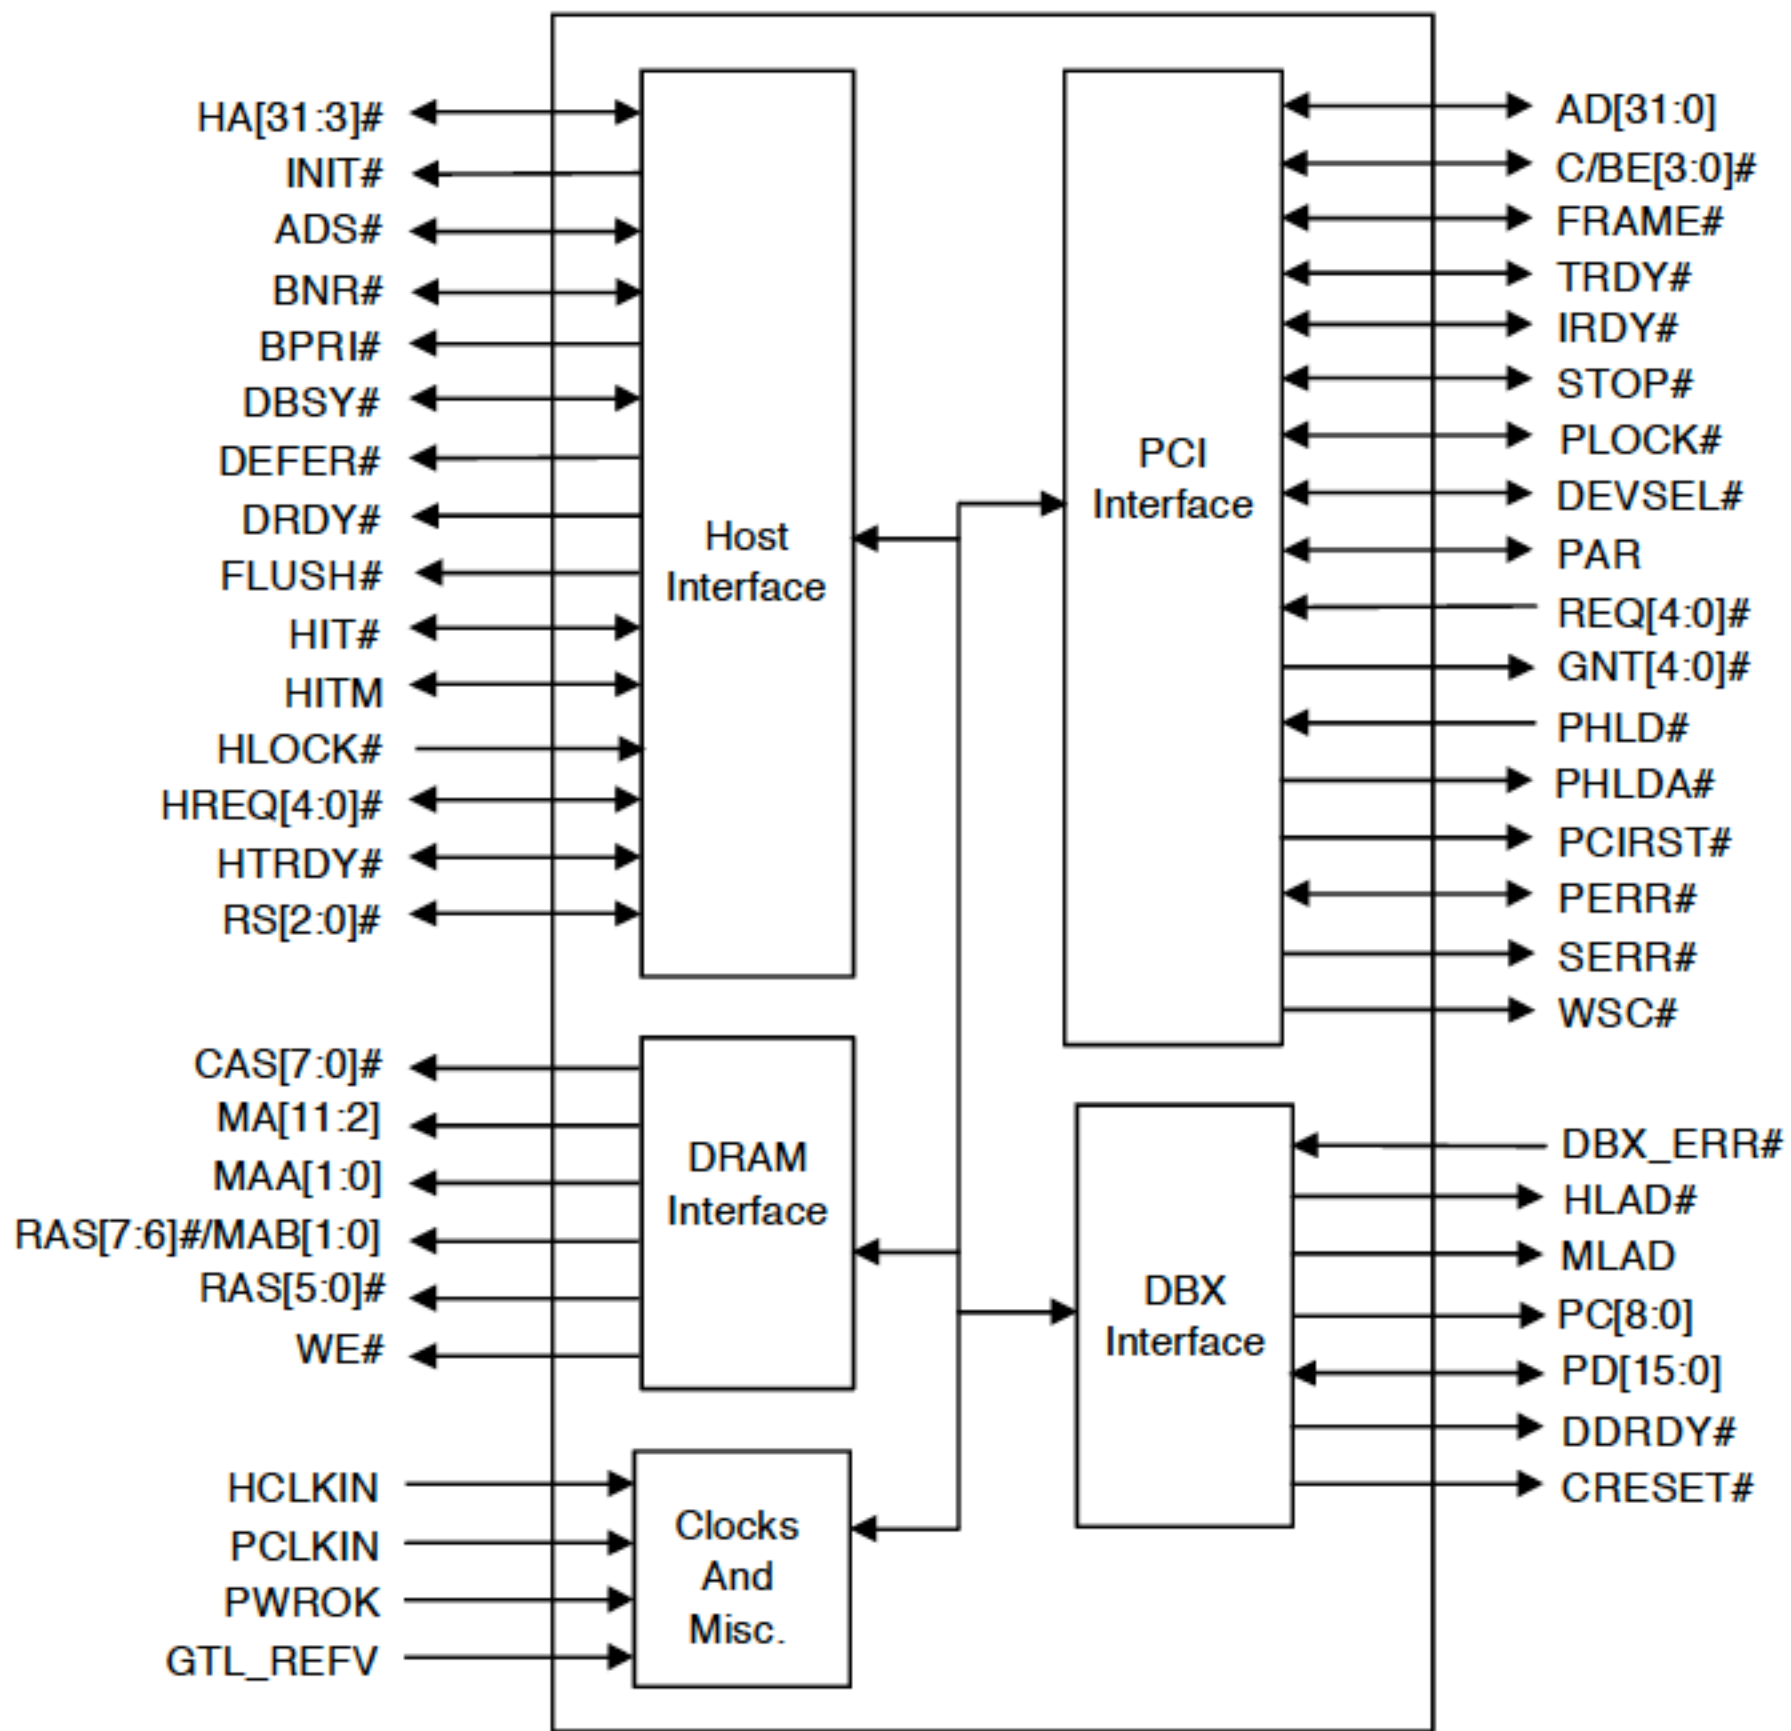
HA[31:3]#
INIT#
ADS#
BNR#
BPRI#
DBSY#
DEFER#
DRDY#
FLUSH#
HIT#
HITM
HLOCK#
HREQ[4:0]#
HTRDY#
RS[2:0]#

Host Interface

PCI Interface

AD[31:0]
C/BE[3:0]#
FRAME#
TRDY#
IRDY#
STOP#
PLOCK#
DEVSEL#
PAR
REQ[4:0]#
GNT[4:0]#
PHLD#
PHLDA#
PCIRST#
PERR#
SERR#
WSC#

CAS[7:0]#
MA[11:2]
MAA[1:0]
RAS[7:6]#/MAB[1:0]
RAS[5:0]#
WE#

DRAM Interface

DBX Interface

DBX_ERR#
HLAD#
MLAD
PC[8:0]
PD[15:0]
DDRDY#
CRESET#

HCLKIN
PCLKIN
PWROK
GTL_REFV

Clocks And Misc.